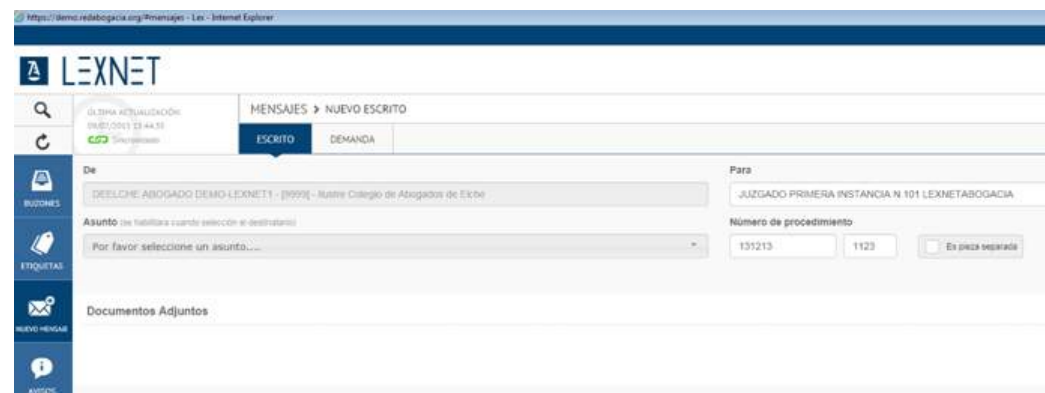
https://demo.redabogacia.org/#mensajes - Lex - Internet Explorer

LEXNET

ÚLTIMA ACTUALIZACIÓN: 09/07/2015 13:44:33

Sincronizado

MENSAJES > NUEVO ESCRITO

ESCRITO

DEMANDA

BUZONES

ETIQUETAS

NUEVO MENSAJE

AVISOS

De

DEELCHE ABOGADO DEMO-LEXNET1 - [9999] - Ilustre Colegio de Abogados de Elche

Asunto (se habilitará cuando seleccione el destinatario)

Por favor seleccione un asunto....

Para

JUZGADO PRIMERA INSTANCIA N 101 LEXNETABOGACIA

Número de procedimiento

131213

1123

Es pieza separada

Documentos Adjuntos